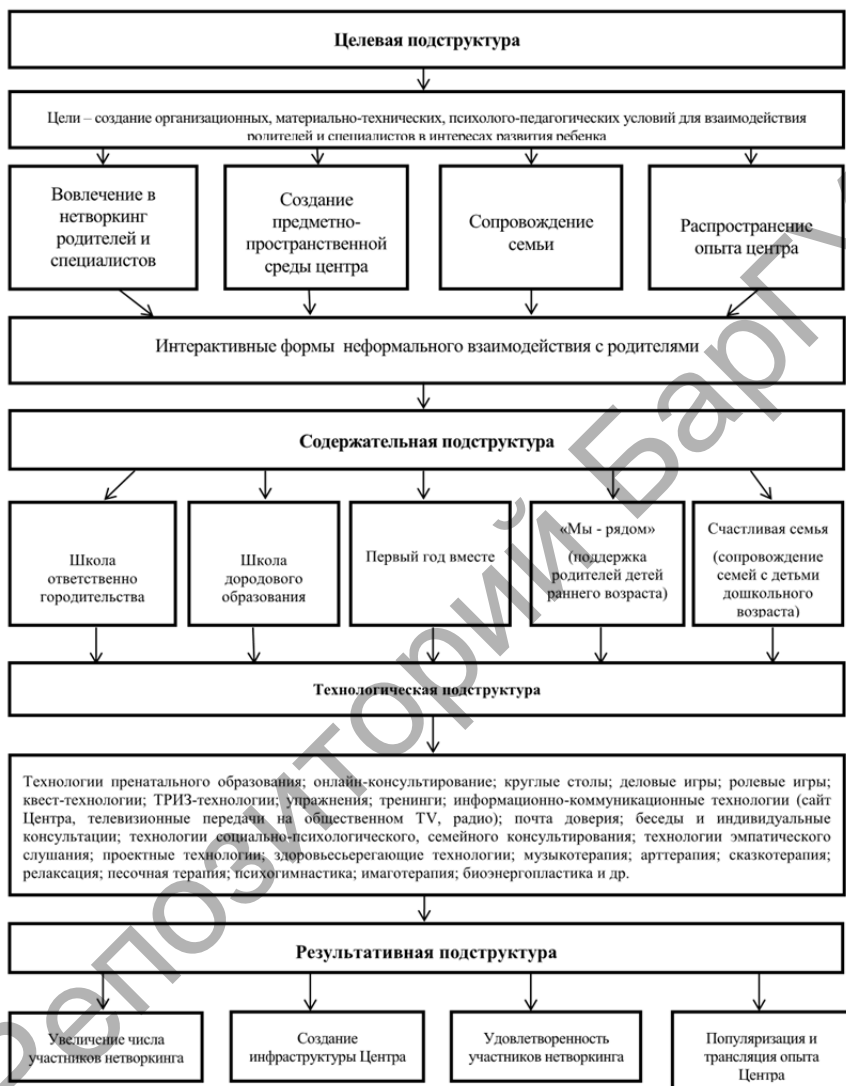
Целевая подструктура

Цели – создание организационных, материально-технических, психолого-педагогических условий для взаимодействия родителей и специалистов в интересах развития ребенка

Вовлечение в нетворкинг родителей и специалистов

Создание предметно-пространственной среды центра

Сопровождение семьи

Распространение опыта центра

Интерактивные формы неформального взаимодействия с родителями

Содержательная подструктура

Школа ответственно городительства

Школа дородового образования

Первый год вместе

«Мы - рядом» (поддержка родителей детей раннего возраста)

Счастливая семья (сопровождение семей с детьми дошкольного возраста)

Технологическая подструктура

Технологии пренатального образования; онлайн-консультирование; круглые столы; деловые игры; ролевые игры; квест-технологии; ТРИЗ-технологии; упражнения; тренинги; информационно-коммуникационные технологии (сайт Центра, телевизионные передачи на общественном TV, радио); почта доверия; беседы и индивидуальные консультации; технологии социально-психологического, семейного консультирования; технологии эмпатического слушания; проектные технологии; здоровьесьерегающие технологии; музыкотерапия; арттерапия; сказкотерапия; релаксация; песочная терапия; психогимнастика; имаготерапия; биоэнергопластика и др.

Результативная подструктура

Увеличение числа участников нетворкинга

Создание инфраструктуры Центра

Удовлетворенность участников нетворкинга

Популяризация и трансляция опыта Центра

Репозиторий БарГУ